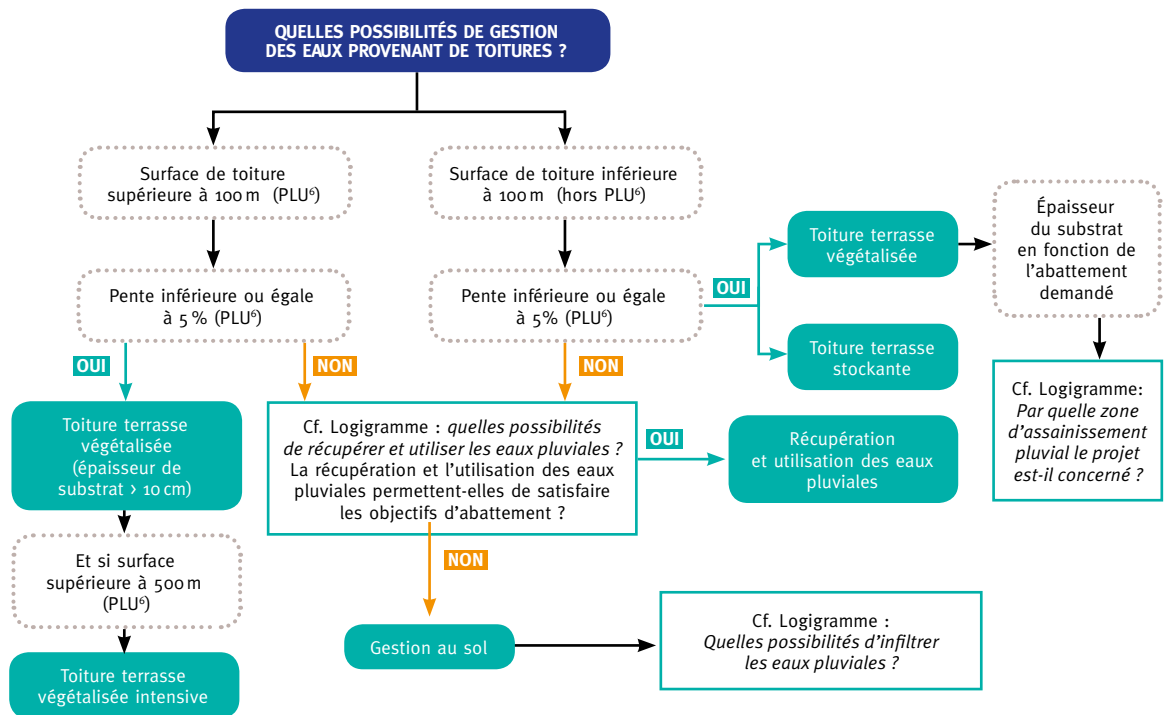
QUELLES POSSIBILITÉS DE GESTION DES EAUX PROVENANT DE TOITURES ?

Surface de toiture supérieure à 100 m (PLU$^6$)

Pente inférieure ou égale à 5 % (PLU$^6$)

OUI

Toiture terrasse végétalisée (épaisseur de substrat › 10 cm)

Et si surface supérieure à 500 m (PLU$^6$)

Toiture terrasse végétalisée intensive

NON

Surface de toiture inférieure à 100 m (hors PLU$^6$)

Pente inférieure ou égale à 5% (PLU$^6$)

OUI

Toiture terrasse végétalisée

Épaisseur du substrat en fonction de l'abattement demandé

Cf. Logigramme: *Par quelle zone d'assainissement pluvial le projet est-il concerné ?*

Toiture terrasse stockante

NON

Cf. Logigramme : *quelles possibilités de récupérer et utiliser les eaux pluviales ?* La récupération et l'utilisation des eaux pluviales permettent-elles de satisfaire les objectifs d'abattement ?

OUI

Récupération et utilisation des eaux pluviales

NON

Gestion au sol

Cf. Logigramme : *Quelles possibilités d'infiltrer les eaux pluviales ?*